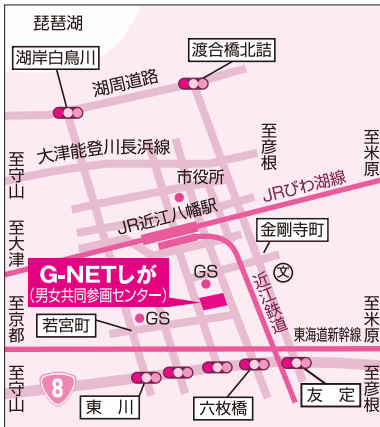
琵琶湖

湖岸白鳥川

渡合橋北詰

湖周道路

至彦根

至米原

至守山

大津能登川長浜線

市役所

JRびわ湖線

至大津

JR近江八幡駅

金剛寺町

G-NETしが
(男女共同参画センター)

GS

文

近江鉄道

至京都

若宮町

GS

東海道新幹線

至米原

8

至守山

東川

六枚橋

友定

至彦根